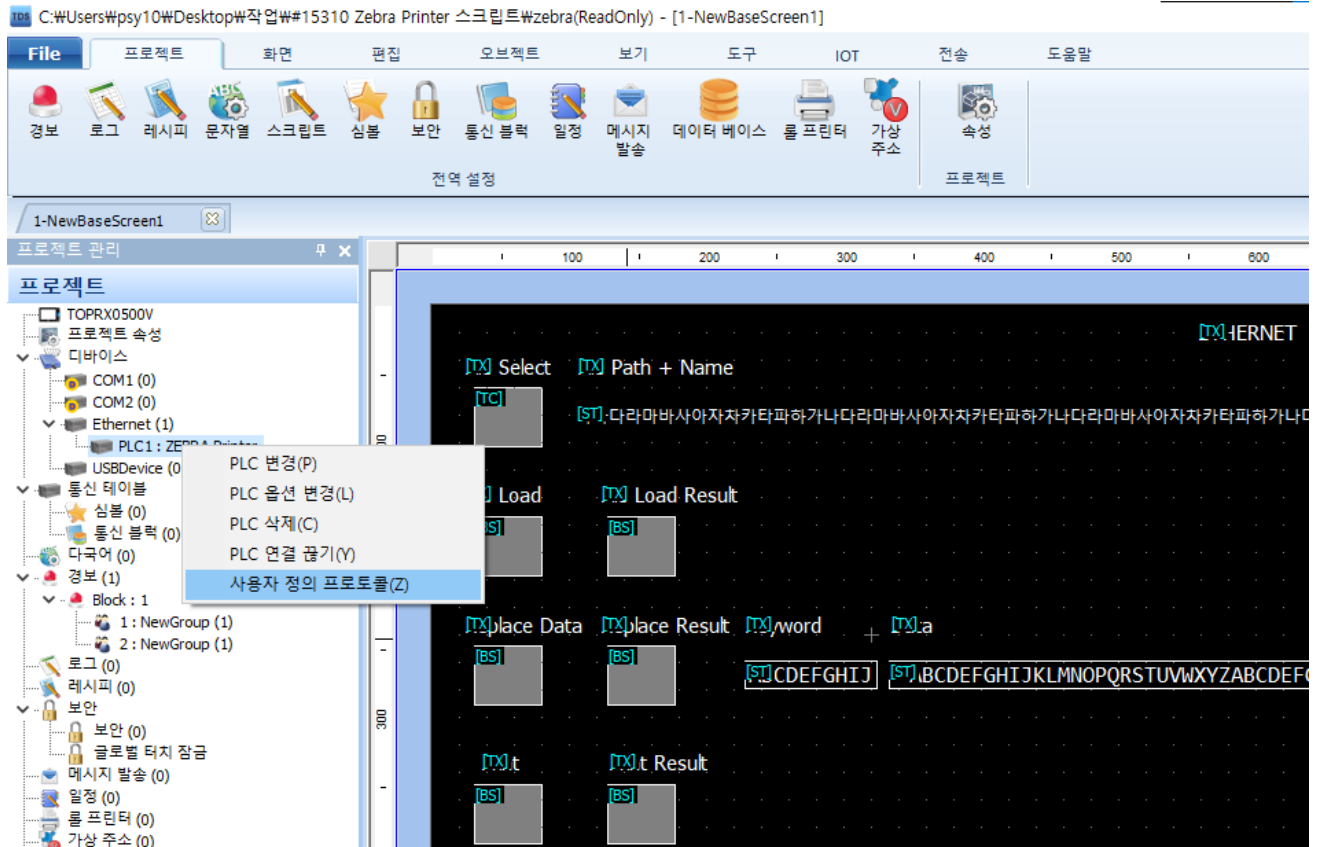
TDS C:₩Users₩psy10₩Desktop₩작업₩#15310 Zebra Printer 스크립트₩zebra(ReadOnly) - [1-NewBaseScreen1]

File 프로젝트 화면 편집 오브젝트 보기 도구 IOT 전송 도움말

경보 로그 레시피 문자열 스크립트 심볼 보안 통신 블럭 일정 메시지 발송 데이터 베이스 롤 프린터 가상 주소
전역 설정
속성
프로젝트

1-NewBaseScreen1

프로젝트 관리
프로젝트
TOPRX0500V
프로젝트 속성
디바이스
COM1 (0)
COM2 (0)
Ethernet (1)
PLC1 : ZEBRA Printer
USBDevice (0)
통신 테이블
심볼 (0)
통신 블럭 (0)
다국어 (0)
경보 (1)
Block : 1
1 : NewGroup (1)
2 : NewGroup (1)
로그 (0)
레시피 (0)
보안
보안 (0)
글로벌 터치 잠금
메시지 발송 (0)
일정 (0)
롤 프린터 (0)
가상 주소 (0)

PLC 변경(P)
PLC 옵션 변경(L)
PLC 삭제(C)
PLC 연결 끊기(Y)
사용자 정의 프로토콜(Z)

100 200 300 400 500 600
300

[TX] HERNET
[TX] Select [TX] Path + Name
[TC]
[ST] 다라마바사아자차카타파하가나다라마바사아자차카타파하가나다라마바사아자차카타파하가나다
[TX] Load [TX] Load Result
[BS] [BS]
[TX] place Data [TX] place Result [TX] word [TX] a
[BS] [BS]
[ST] CDEFGHIJ [ST] BCDEFGHIJKLMNOPQRSTUVWXYZABCDEFG
[TX] t [TX] t Result
[BS] [BS]